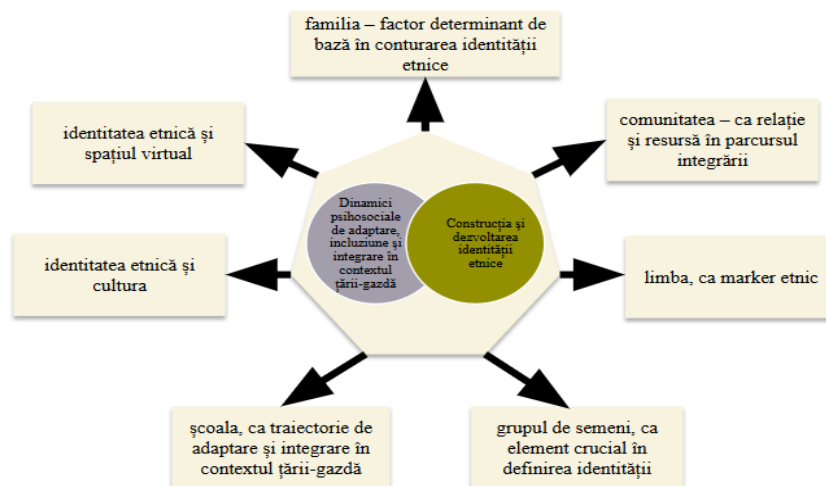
familia – factor determinant de bază în conturarea identității etnice

identitatea etnică și spațiul virtual

comunitatea – ca relație și resursă în parcursul integrării

Dinamici psihosociale de adaptare, incluziune și integrare în contextul țării-gazdă

Construcția și dezvoltarea identității etnice

identitatea etnică și cultura

limba, ca marker etnic

școala, ca traiectorie de adaptare și integrare în contextul țării-gazdă

grupul de semeni, ca element crucial în definirea identității